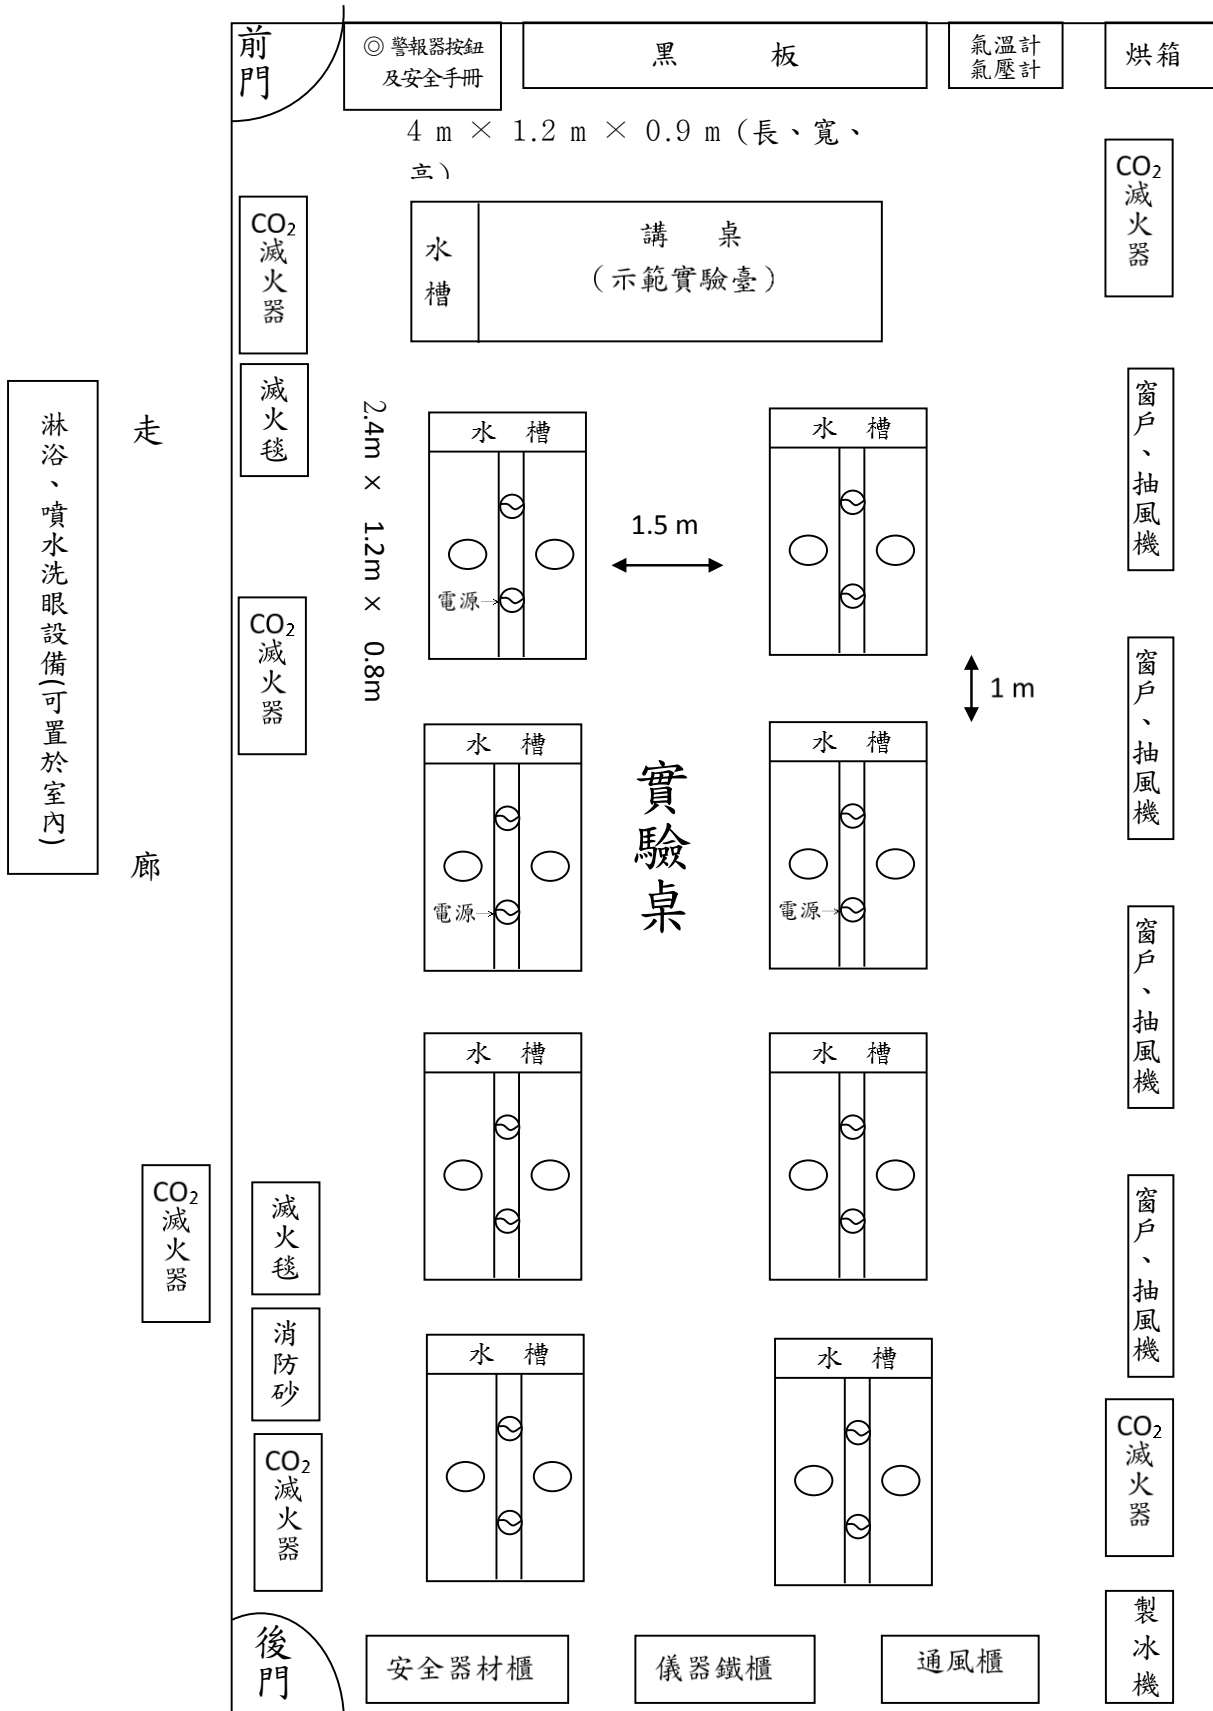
前門

◎ 警報器按鈕及安全手冊

黑 板

氣溫計
氣壓計

烘箱

4 m × 1.2 m × 0.9 m (長、寬、高)

$CO_2$ 滅火器

水槽

講 桌
(示範實驗臺)

$CO_2$ 滅火器

滅火毯

淋浴、噴水洗眼設備(可置於室內)

走

2.4m × 1.2m × 0.8m

水 槽

水 槽

1.5 m

電源

窗戶、抽風機

$CO_2$ 滅火器

1 m

窗戶、抽風機

水 槽

水 槽

實驗桌

電源

電源

廊

窗戶、抽風機

水 槽

水 槽

$CO_2$ 滅火器

滅火毯

窗戶、抽風機

消防砂

水 槽

水 槽

$CO_2$ 滅火器

$CO_2$ 滅火器

後門

安全器材櫃

儀器鐵櫃

通風櫃

製冰機